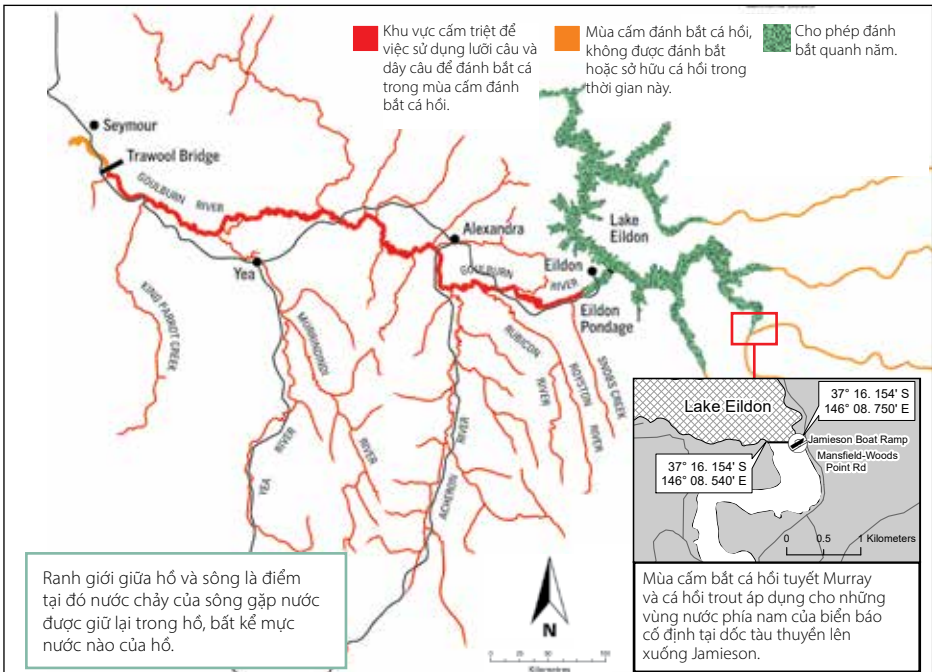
Khu vực cấm triệt để việc sử dụng lưỡi câu và dây câu để đánh bắt cá trong mùa cấm đánh bắt cá hồi.

Mùa cấm đánh bắt cá hồi, không được đánh bắt hoặc sở hữu cá hồi trong thời gian này.

Cho phép đánh bắt quanh năm.

Seymour

Trawool Bridge

GOULBURN RIVER

Alexandra

Yea

KING PARROT CREEK

MURRINDINDI

RIVER

YEA RIVER

ACHERON RIVER

GOULBURN RIVER

Eildon

Lake Eildon

Eildon Pondage

RUBICON RIVER

ROYSTON RIVER

SNOBS CREEK

Lake Eildon

37° 16. 154' S
146° 08. 750' E

Jamieson Boat Ramp

Mansfield-Woods Point Rd

37° 16. 154' S
146° 08. 540' E

0 0.5 1 Kilometers

Mùa cấm bắt cá hồi tuyết Murray và cá hồi trout áp dụng cho những vùng nước phía nam của biển báo cố định tại dốc tàu thuyền lên xuống Jamieson.

Ranh giới giữa hồ và sông là điểm tại đó nước chảy của sông gặp nước được giữ lại trong hồ, bất kể mực nước nào của hồ.

N

0 25 50 100

Kilometers